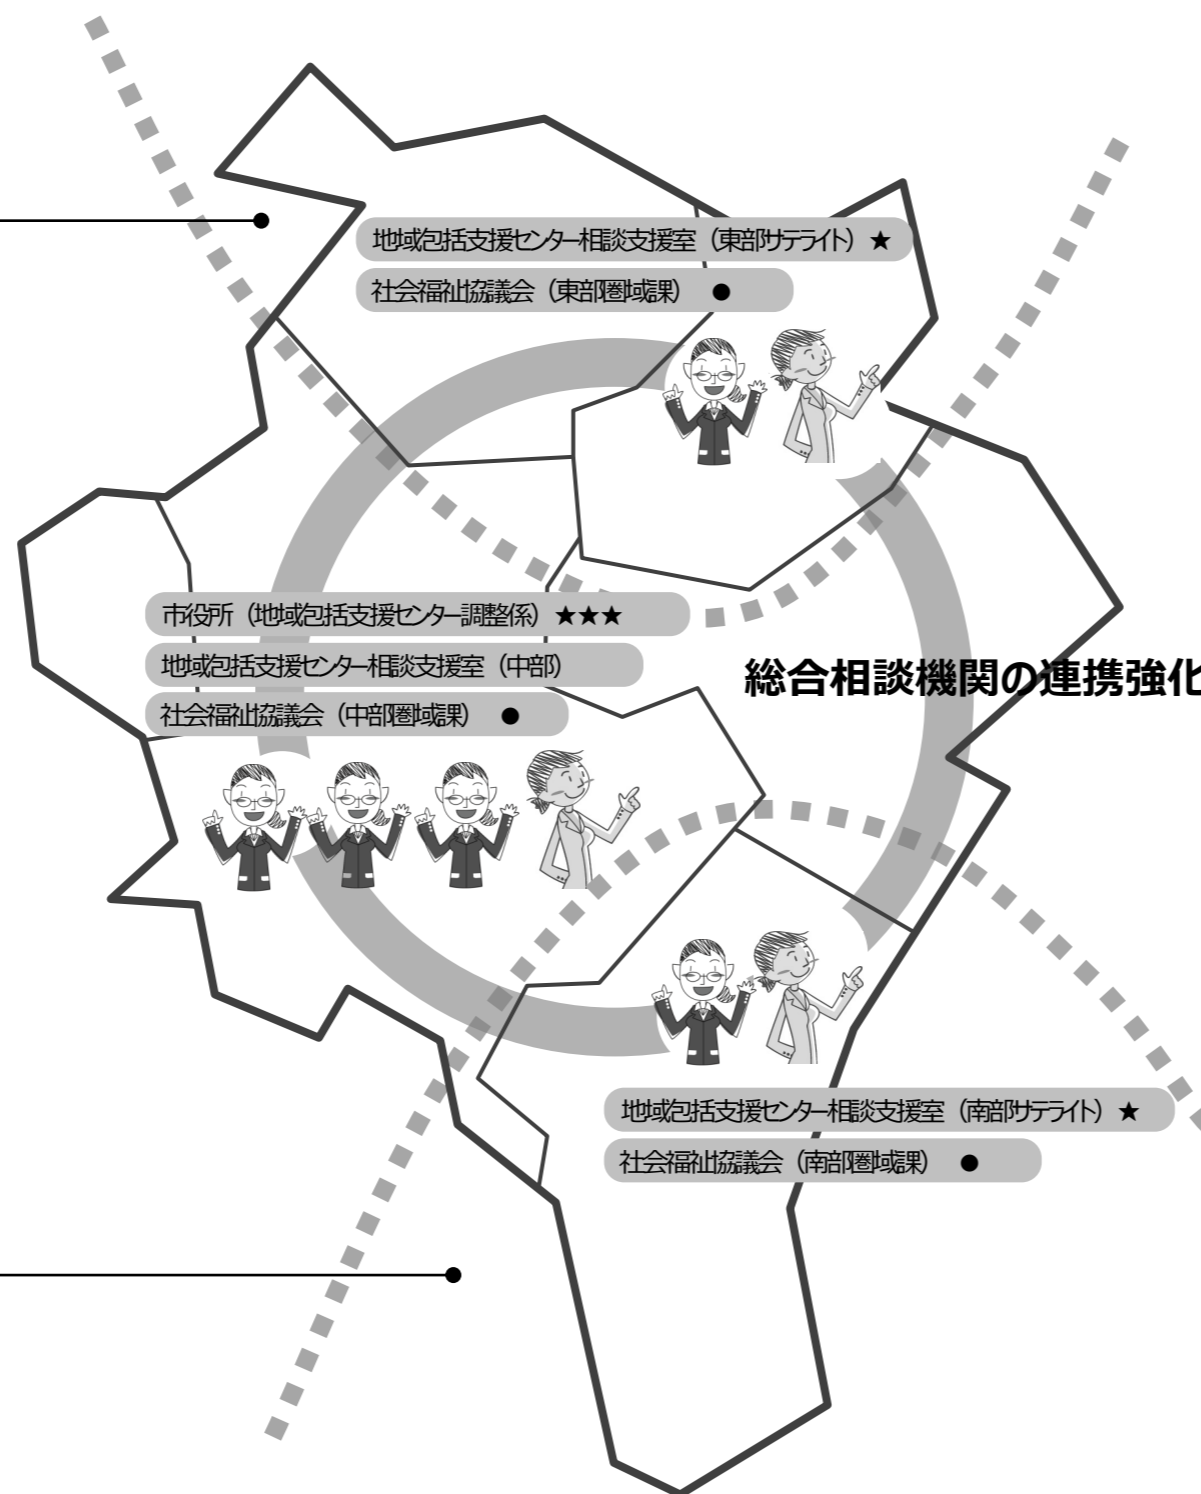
地域包括支援センター相談支援室（東部サテライト）★

社会福祉協議会（東部圏域課）●

市役所（地域包括支援センター調整係）★★★

地域包括支援センター相談支援室（中部）

社会福祉協議会（中部圏域課）●

総合相談機関の連携強化

地域包括支援センター相談支援室（南部サテライト）★

社会福祉協議会（南部圏域課）●